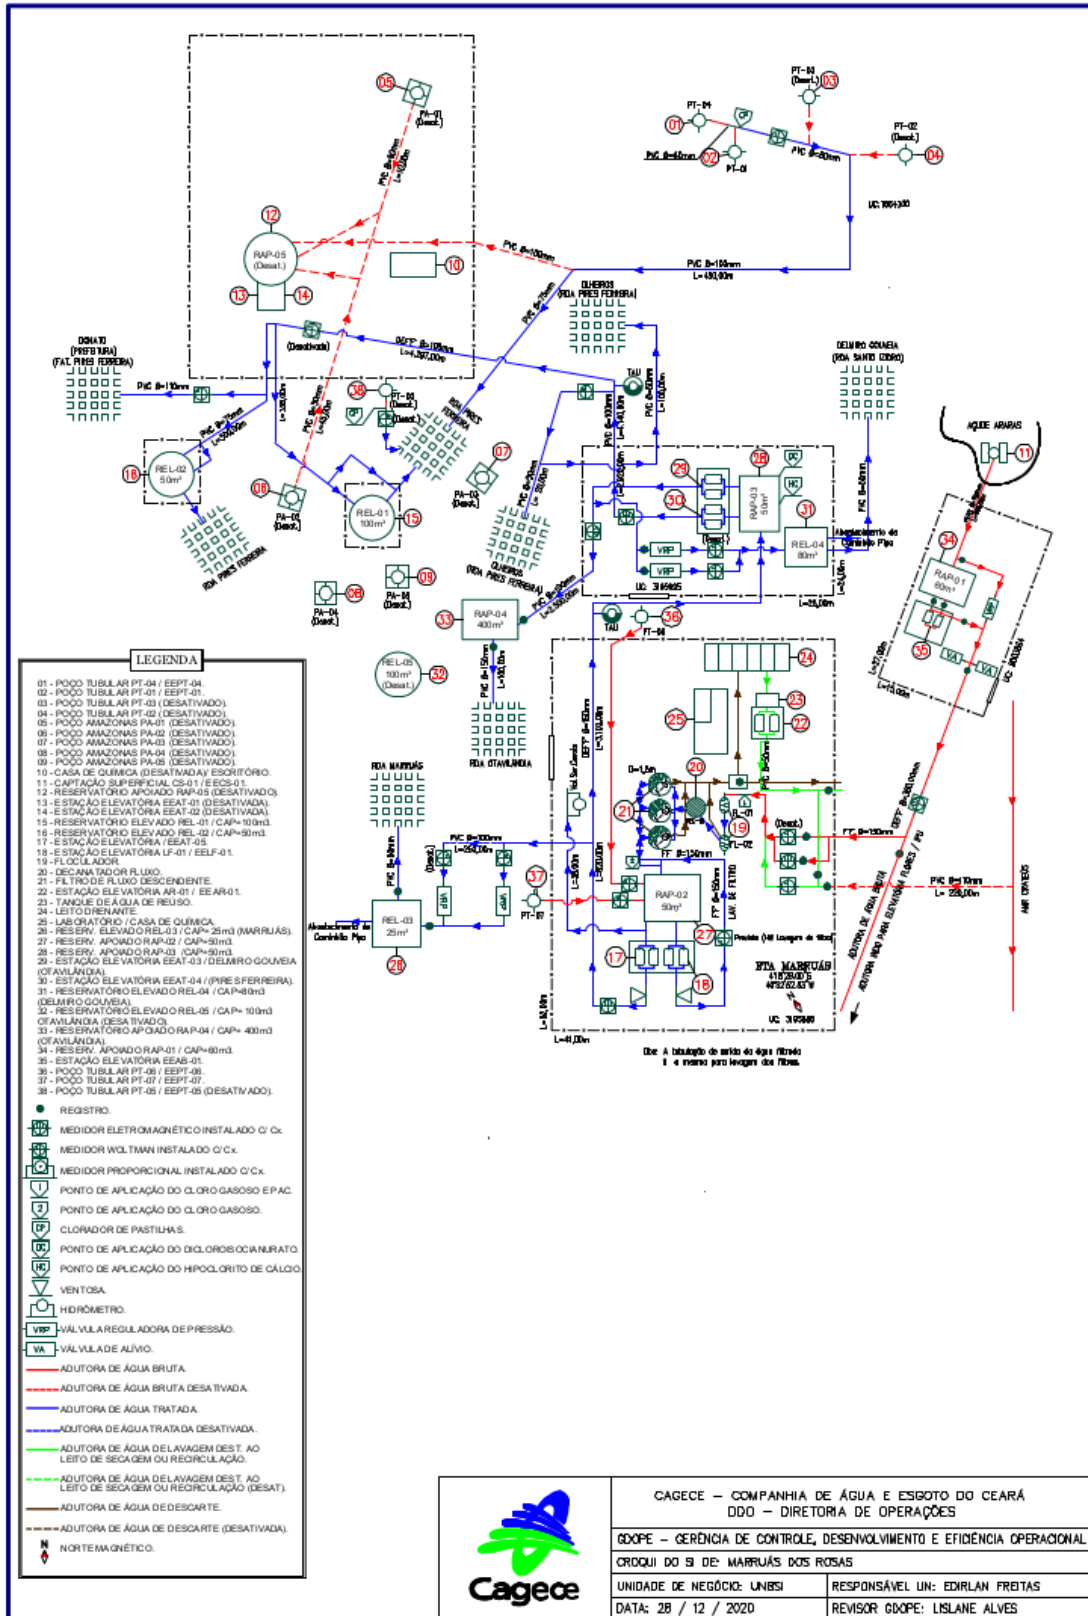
PT-03 (Desat.) 03
PT-04
01
02
PT-01
PVC Ø=60mm
PVC Ø=60mm
PT-02 (Desat.) 04
UC: 1604620
05
PA-01 (Desat.)
PVC Ø=60mm L=180,00m
12
RAP-05 (Desat.)
13 14
10
PVC Ø=100mm
PVC Ø=100mm L=480,00m
OLHEIROS (RDA PIRES FERREIRA)
DONATO (PREFEITURA) (FAZ. PIRES FERREIRA)
PVC Ø=110mm
(Desativado)
DEFF Ø=100mm L=4.387,00m
38
PT-05 (Desat.)
TAU
DELMIRO GOUVEIA (RDA SANTO ODORO)
AÇUDE ARARAS
11
16 REL-02 50m³
REL-01 100m³ 15
08 PA-03 (Desat.)
07 PA-02 (Desat.)
RDA PIRES FERREIRA
OLHEIROS (RDA PIRES FERREIRA)
29 28
30
RAP-03 50m³
31
REL-04 80m³
VRP
VRP
UC: 3165665
Abastecimento do Caminhão Pipa
34 RAP-01 60m³
35
VA VA
UC: 8003664
PA-04 (Desat.) 06
PA-05 (Desat.) 09
33 RAP-04 400m³
TAU
PT-06 36
24
REL-05 100m³ (Desat.) 32
23 22
25
RDA OTAVILÂNDIA
RDA MARRUÁS
20
21
19
FL-01
FL-02
FF Ø=150mm
RAP-02 50m³
FF Ø=150mm
37
PT-07
REL-03 25m³
26
Abastecimento do Caminhão Pipa
VRP
VRP
17 18
27
ETA MARRUÁS
UC: 3165648
PVC Ø=110mm L= 250,00m
ADUTORA DE ÁGUA BRUTA
ADUTORA INDO PARA ELEVATÓRIA FLORES / IPU
RIO CRATEÚS
DEFF Ø=200mm
L=12,00m
L=41,00m
Obs: A tubulação de saída de água filtrada é a mesma para lavagem dos filtros.

LEGENDA
01 - POÇO TUBULAR PT-04 / EEPT-04.
02 - POÇO TUBULAR PT-01 / EEPT-01.
03 - POÇO TUBULAR PT-03 (DESATIVADO).
04 - POÇO TUBULAR PT-02 (DESATIVADO).
05 - POÇO AMAZONAS PA-01 (DESATIVADO).
06 - POÇO AMAZONAS PA-02 (DESATIVADO).
07 - POÇO AMAZONAS PA-03 (DESATIVADO).
08 - POÇO AMAZONAS PA-04 (DESATIVADO).
09 - POÇO AMAZONAS PA-05 (DESATIVADO).
10 - CASA DE QUÍMICA (DESATIVADA)/ ESCRITÓRIO.
11 - CAPTAÇÃO SUPERFICIAL CS-01 / EECS-01.
12 - RESERVATÓRIO APOIADO RAP-05 (DESATIVADO).
13 - ESTAÇÃO ELEVATÓRIA EEAT-01 (DESATIVADA).
14 - ESTAÇÃO ELEVATÓRIA EEAT-02 (DESATIVADA).
15 - RESERVATÓRIO ELEVADO REL-01 / CAP=100m3.
16 - RESERVATÓRIO ELEVADO REL-02 / CAP=50m3.
17 - ESTAÇÃO ELEVATÓRIA /EEAT-05.
18 - ESTAÇÃO ELEVATÓRIA LF-01 / EELF-01.
19 - FLOCULADOR.
20 - DECANTADOR FLUXO.
21 - FILTRO DE FLUXO DESCENDENTE.
22 - ESTAÇÃO ELEVATÓRIA AR-01 / EEAR-01.
23 - TANQUE DE ÁGUA DE REÚSO.
24 - LEITO DRENANTE.
25 - LABORATÓRIO / CASA DE QUÍMICA.
26 - RESERV. ELEVADO REL-03 / CAP= 25m3 (MARRUÁS).
27 - RESERV. APOIADO RAP-02 / CAP=50m3.
28 - RESERV. APOIADO RAP-03 / CAP=50m3.
29 - ESTAÇÃO ELEVATÓRIA EEAT-03 / DELMIRO GOUVEIA (OTAVILÂNDIA).
30 - ESTAÇÃO ELEVATÓRIA EEAT-04 / PIRES FERREIRA).
31 - RESERVATÓRIO ELEVADO REL-04 / CAP=80m3 (DELMIRO GOUVEIA).
32 - RESERVATÓRIO ELEVADO REL-05 / CAP= 100m3 OTAVILÂNDIA (DESATIVADO).
33 - RESERVATÓRIO APOIADO RAP-04 / CAP= 400m3 (OTAVILÂNDIA).
34 - RESERV. APOIADO RAP-01 / CAP=60m3.
35 - ESTAÇÃO ELEVATÓRIA EEAB-01.
36 - POÇO TUBULAR PT-06 / EEPT-06.
37 - POÇO TUBULAR PT-07 / EEPT-07.
38 - POÇO TUBULAR PT-05 / EEPT-05 (DESATIVADO).
REGISTRO.
MEDIDOR ELETROMAGNÉTICO INSTALADO C/ Cx.
MEDIDOR WOLTMAN INSTALADO C/ Cx.
MEDIDOR PROPORCIONAL INSTALADO C/ Cx.
PONTO DE APLICAÇÃO DO CLORO GASOSO E PAC.
PONTO DE APLICAÇÃO DO CLORO GASOSO.
CLORADOR DE PASTILHAS.
PONTO DE APLICAÇÃO DO DICLOROISOCIANURATO.
PONTO DE APLICAÇÃO DO HIPOCLORITO DE CÁLCIO.
VENTOSA.
HIDRÔMETRO.
VÁLVULA REGULADORA DE PRESSÃO.
VÁLVULA DE ALÍVIO.
ADUTORA DE ÁGUA BRUTA.
ADUTORA DE ÁGUA BRUTA DESATIVADA.
ADUTORA DE ÁGUA TRATADA.
ADUTORA DE ÁGUA TRATADA DESATIVADA.
ADUTORA DE ÁGUA DE LAVAGEM DEST. AO LEITO DE SECAGEM OU RECIRCULAÇÃO.
ADUTORA DE ÁGUA DE LAVAGEM DEST. AO LEITO DE SECAGEM OU RECIRCULAÇÃO (DESAT).
ADUTORA DE ÁGUA DE DESCARTE.
ADUTORA DE ÁGUA DE DESCARTE (DESATIVADA).
NORTE MAGNÉTICO.

Cagece
CAGECE – COMPANHIA DE ÁGUA E ESGOTO DO CEARÁ
DDO – DIRETORIA DE OPERAÇÕES
GDOPE – GERÊNCIA DE CONTROLE, DESENVOLVIMENTO E EFICIÊNCIA OPERACIONAL
CROQUI DO SI DE: MARRUÁS DOS ROSAS
UNIDADE DE NEGÓCIO: UNBSI | RESPONSÁVEL UN: EDIRLAN FREITAS
DATA: 28 / 12 / 2020 | REVISOR GDOPE: LISLANE ALVES